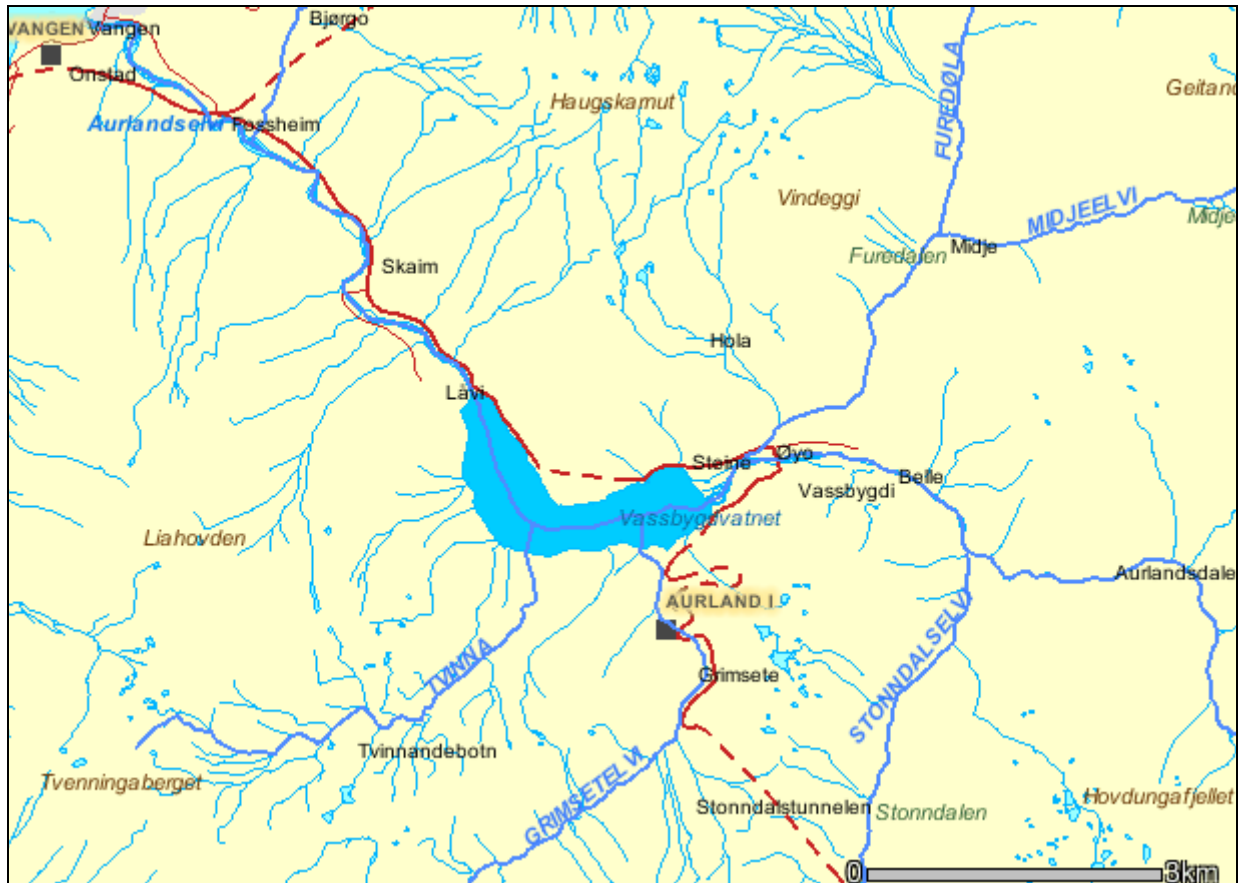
VANGEN Vangen
Bjørgo
Onstad
Haugskamut
Geitand
Aurlandselvi
Fossheim
FUREDØLA
Vindeggi
MIDJEELVI
Midje
Midje
Furedalen
Skaim
Hola
Lävi
Steine
Øyo
Belle
Vassbygdi
Vassbygdvatnet
Liahovden
Aurlandsdale
AURLAND I
TVINNA
Grimsete
STONNDALSELVI
Tvinnandebotn
Tvenningaberget
GRIMSETELVI
Stonndalstunnelen
Stonndalen
Hovdungafjellet
0
3km